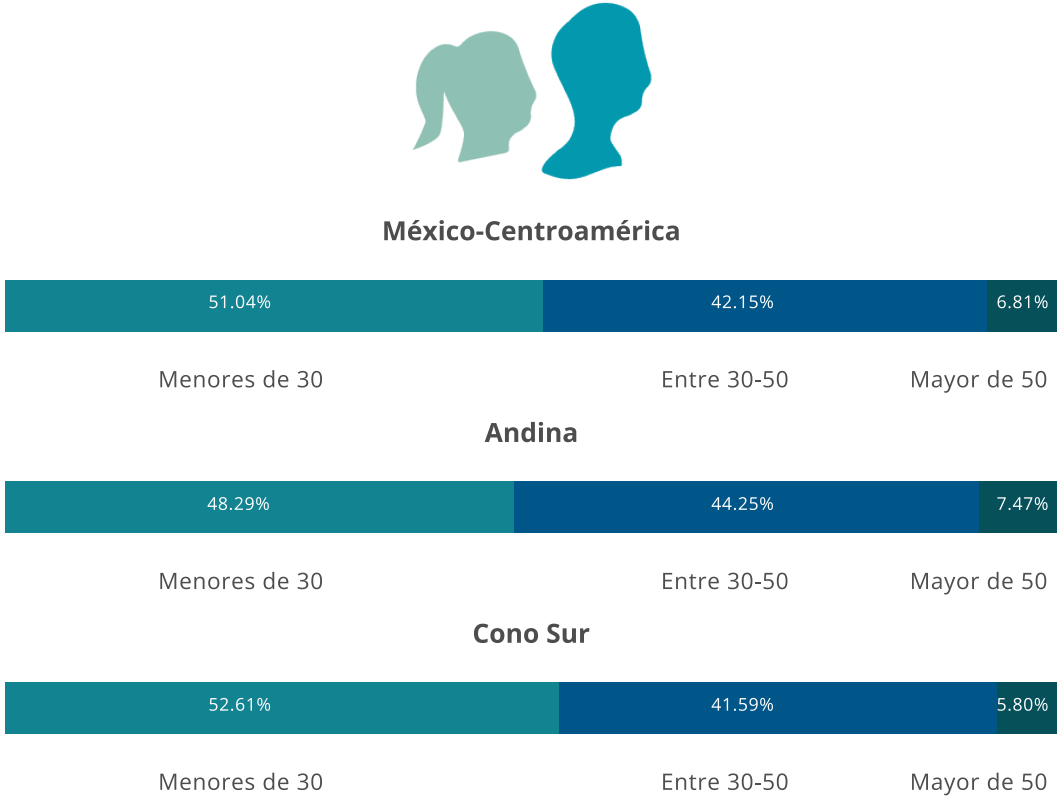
México-Centroamérica

51.04% 42.15% 6.81%

Menores de 30 Entre 30-50 Mayor de 50

Andina

48.29% 44.25% 7.47%

Menores de 30 Entre 30-50 Mayor de 50

Cono Sur

52.61% 41.59% 5.80%

Menores de 30 Entre 30-50 Mayor de 50